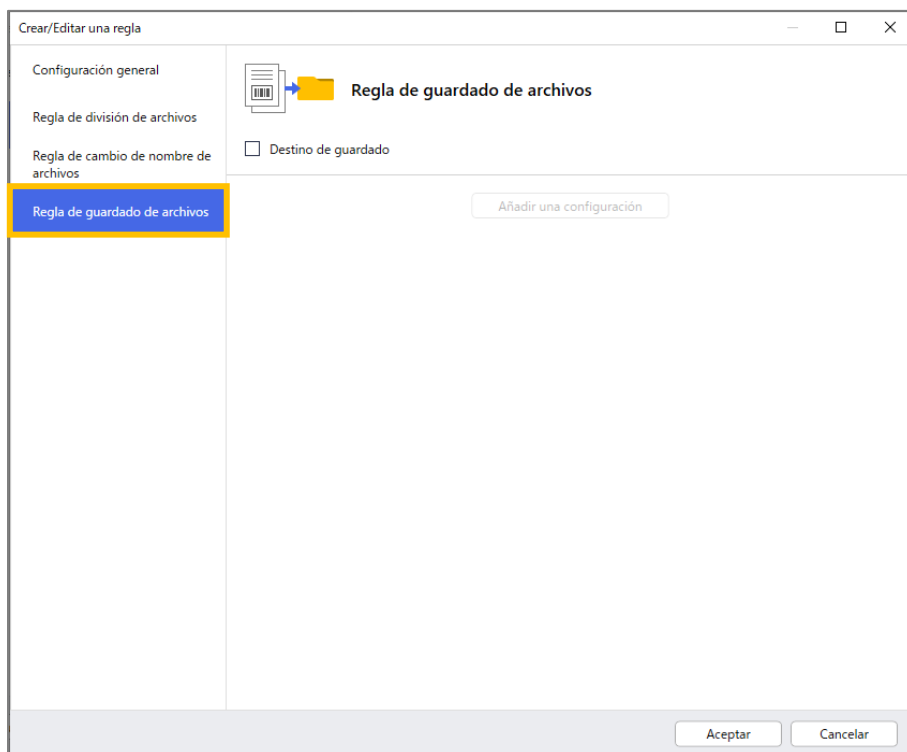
Crear/Editar una regla

Configuración general

Regla de división de archivos

Regla de cambio de nombre de archivos

Regla de guardado de archivos

Regla de guardado de archivos

Destino de guardado

Añadir una configuración

Aceptar

Cancelar